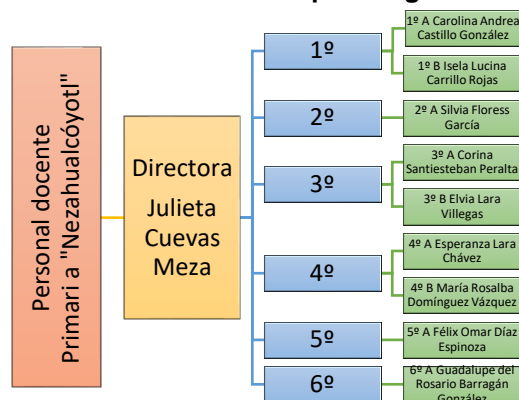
Personal docente
Primari a "Nezahualcóyotl"

Directora
Julieta Cuevas Meza

1º
1º A Carolina Andrea Castillo González
1º B Isela Lucina Carrillo Rojas

2º
2º A Silvia Floress García

3º
3º A Corina Santiesteban Peralta
3º B Elvia Lara Villegas

4º
4º A Esperanza Lara Chávez
4º B María Rosalba Domínguez Vázquez

5º
5º A Félix Omar Díaz Espinoza

6º
6º A Guadalupe del Rosario Barragán González